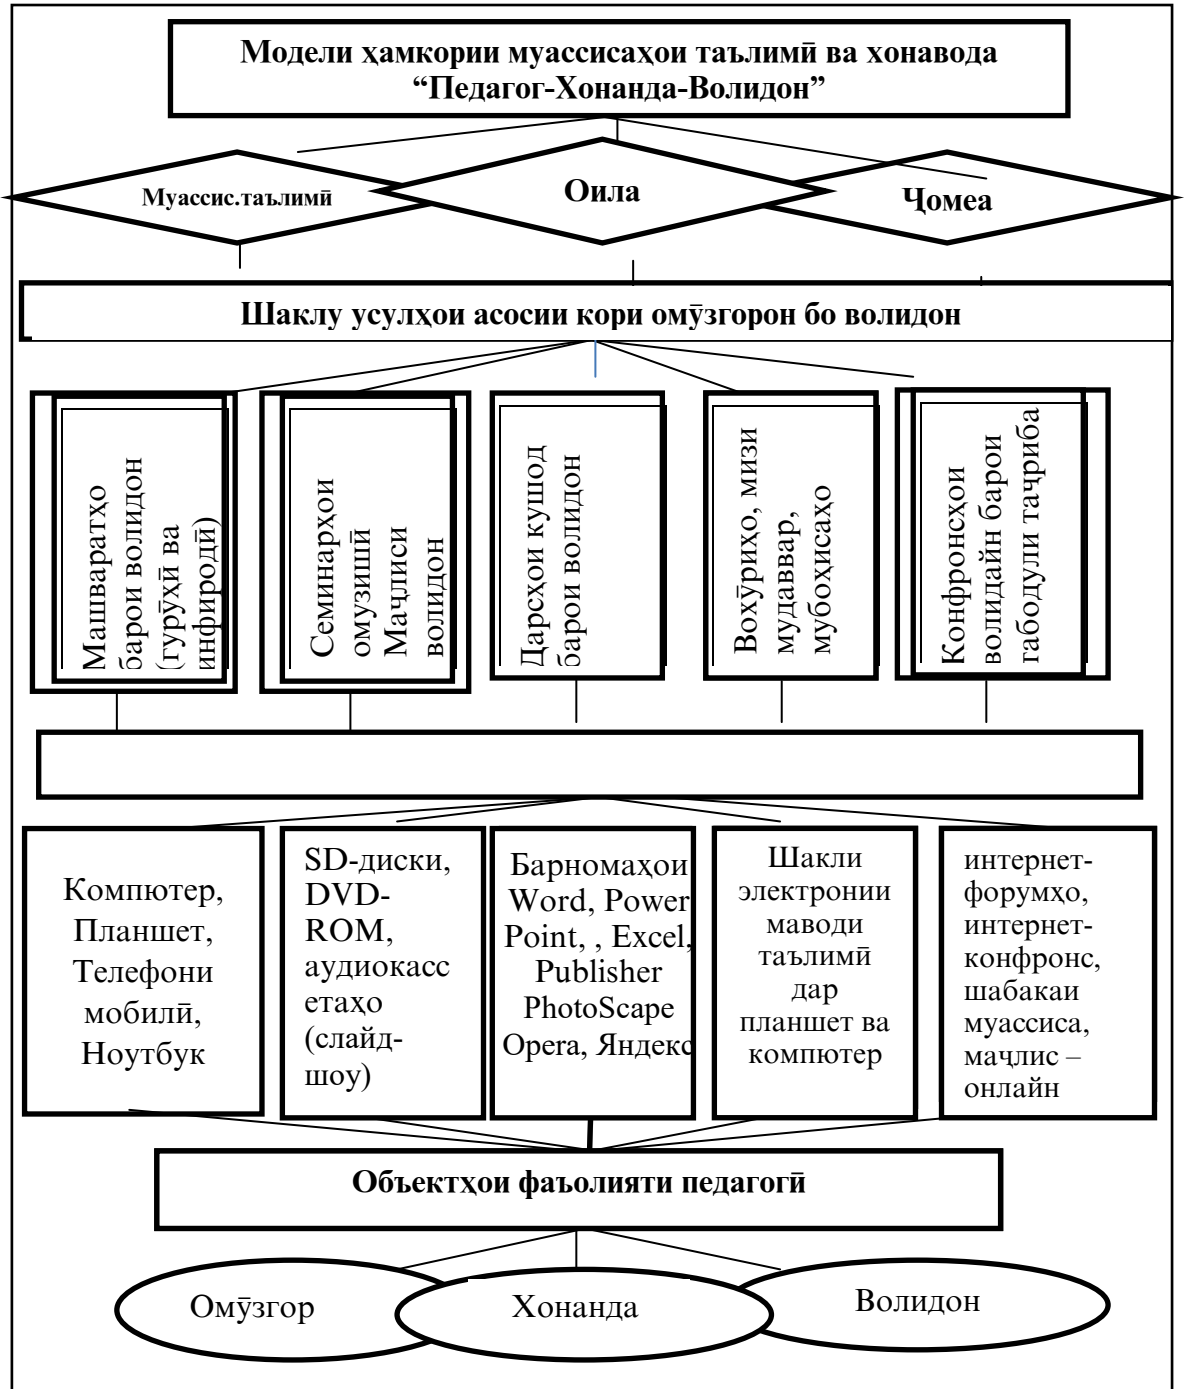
Модели ҳамкории муассисаҳои таълимӣ ва хонавода “Педагог-Хонанда-Волидон”

Муассис.таълимӣ

Оила

Ҷомеа

Шаклу усулҳои асосии кори омӯзгорон бо волидон

Машваратҳо барои волидон (гурӯҳӣ ва инфиродӣ)

Семинарҳои омузишӣ Маҷлиси волидон

Дарсҳои кушод барои волидон

Вохӯриҳо, мизи мудаввар, мубоҳисаҳо

Конфронсҳои волидайн барои габодули таҷриба

Компютер, Планшет, Телефони мобилӣ, Ноутбук

SD-диски, DVD-ROM, аудиокассетаҳо (слайд-шоу)

Барномаҳои Word, Power Point, , Excel, Publisher PhotoScape Opera, Яндекс

Шакли электронии маводи таълимӣ дар планшет ва компютер

интернет-форумҳо, интернет-конфронс, шабакаи муассиса, маҷлис – онлайн

Объектҳои фаъолияти педагогӣ

Омӯзгор

Хонанда

Волидон